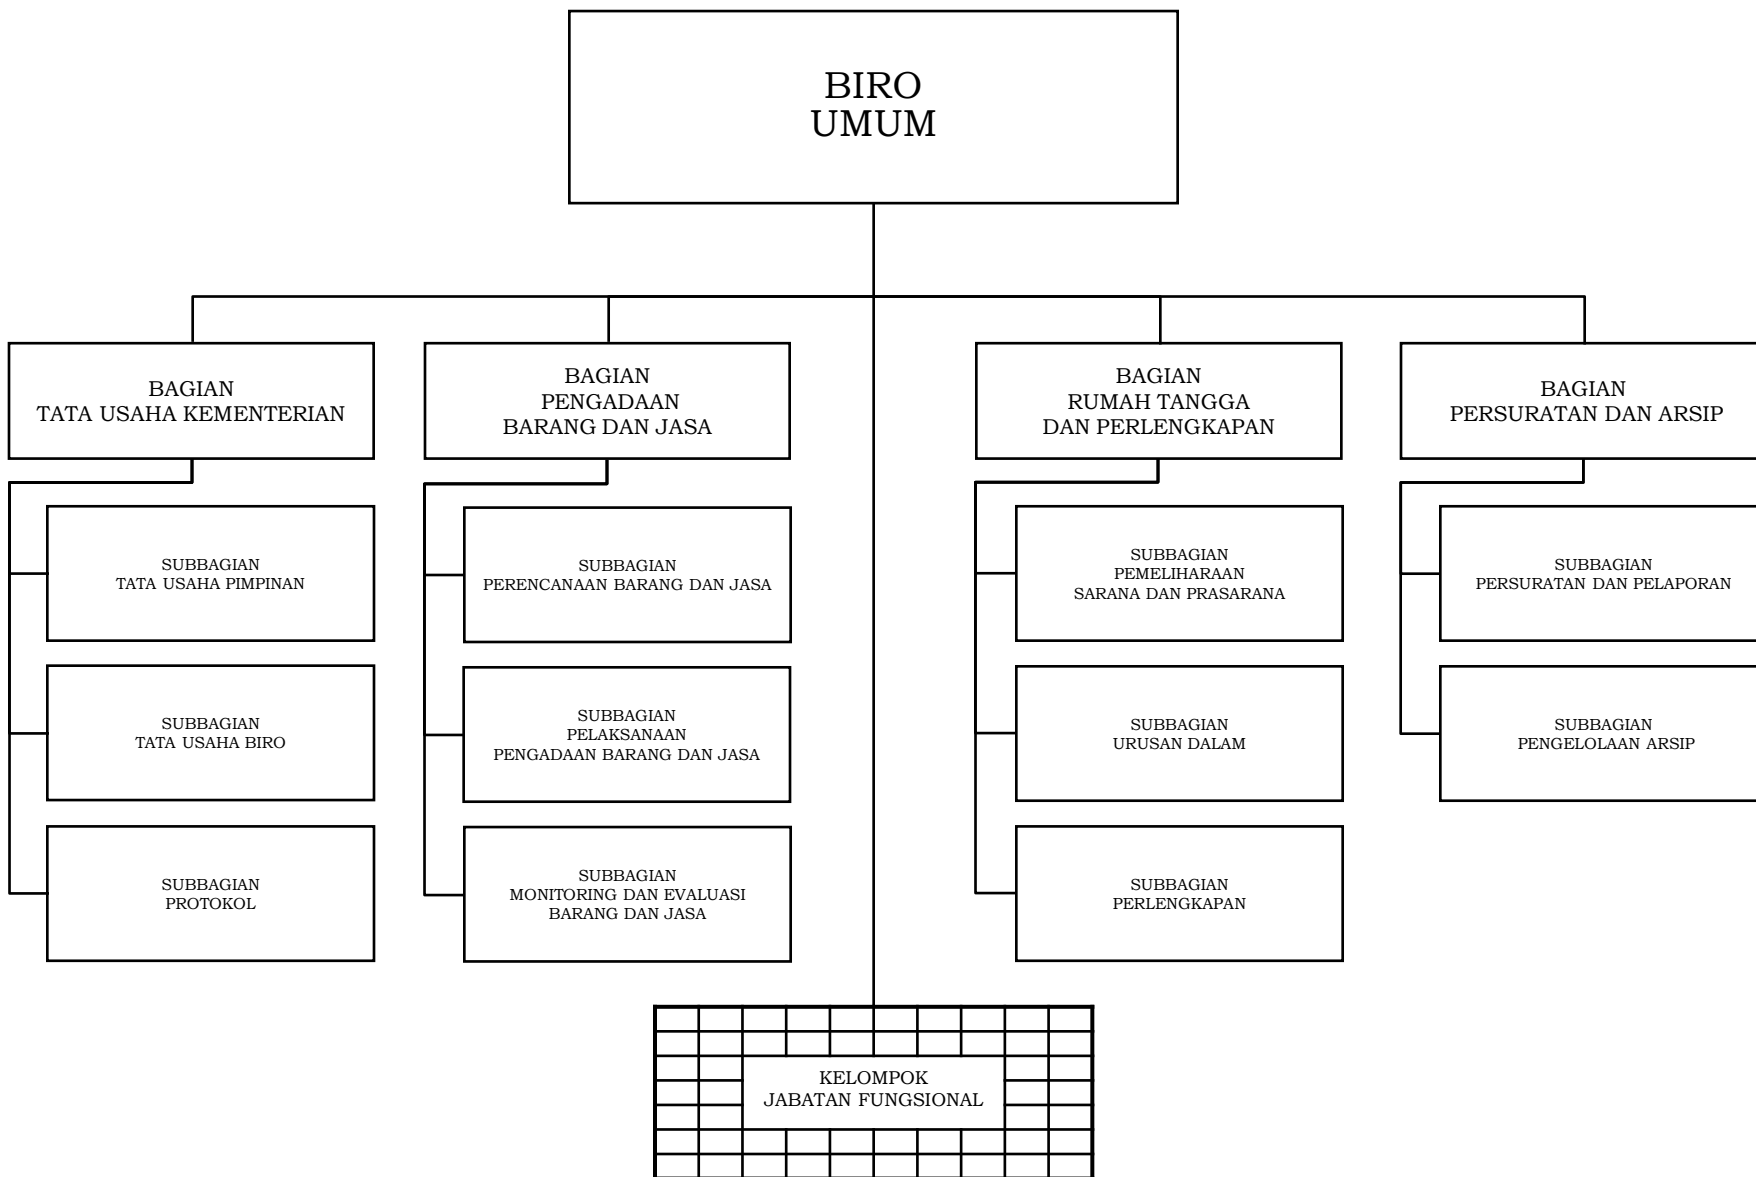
BIRO
UMUM

BAGIAN
TATA USAHA KEMENTERIAN

SUBBAGIAN
TATA USAHA PIMPINAN

SUBBAGIAN
TATA USAHA BIRO

SUBBAGIAN
PROTOKOL

BAGIAN
PENGADAAN
BARANG DAN JASA

SUBBAGIAN
PERENCANAAN BARANG DAN JASA

SUBBAGIAN
PELAKSANAAN
PENGADAAN BARANG DAN JASA

SUBBAGIAN
MONITORING DAN EVALUASI
BARANG DAN JASA

BAGIAN
RUMAH TANGGA
DAN PERLENGKAPAN

SUBBAGIAN
PEMELIHARAAN
SARANA DAN PRASARANA

SUBBAGIAN
URUSAN DALAM

SUBBAGIAN
PERLENGKAPAN

BAGIAN
PERSURATAN DAN ARSIP

SUBBAGIAN
PERSURATAN DAN PELAPORAN

SUBBAGIAN
PENGELOLAAN ARSIP

KELOMPOK
JABATAN FUNGSIONAL